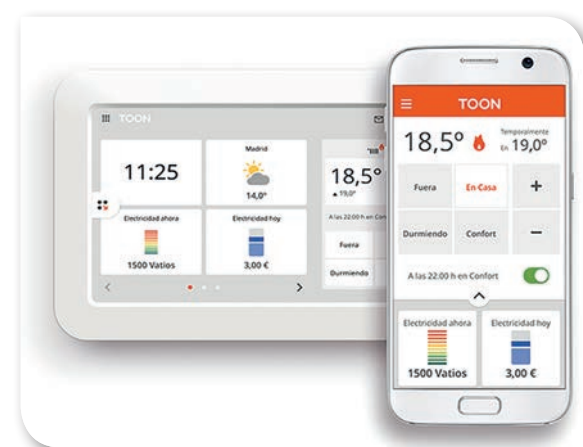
TOON

11:25

Madrid

14,0°

18,5°

19,0°

Electricidad ahora

1500 Vatios

Electricidad hoy

3,00 €

A las 22.00 h en Conf

Fuera

Durmiendo

TOON

18,5°

Temporalmente

19,0°

Fuera

En Casa

+

Durmiendo

Confort

−

A las 22.00 h en Confort

Electricidad ahora

1500 Vatios

Electricidad hoy

3,00 €